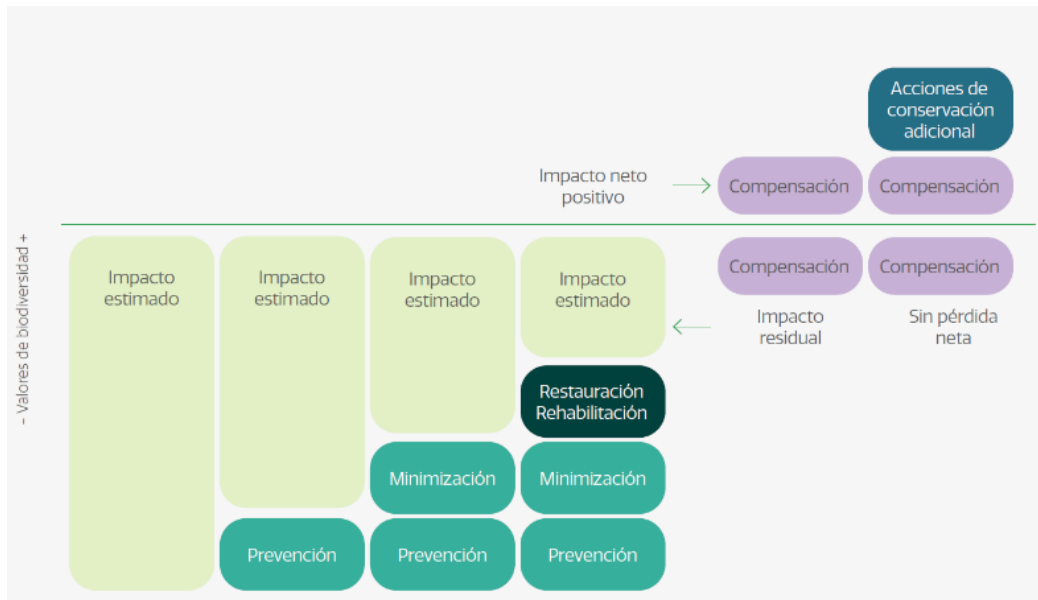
Acciones de conservación adicional

Impacto neto positivo

Compensación

Compensación

– Valores de biodiversidad +

Impacto estimado

Impacto estimado

Impacto estimado

Impacto estimado

Compensación

Compensación

Impacto residual

Sin pérdida neta

Restauración Rehabilitación

Minimización

Minimización

Prevención

Prevención

Prevención